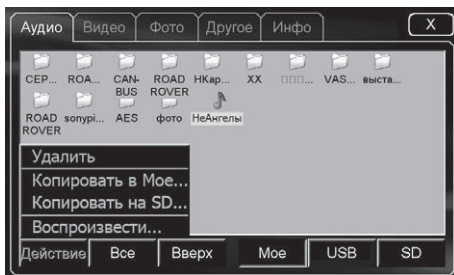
Аудио Видео Фото Другое Инфо X

CEP... ROA... CAN-BUS ROAD ROVER HKap... XX □□□... VAS... выста...

ROAD ROVER sonypi... AES фото НеАнгелы

Удалить
Копировать в Мое...
Копировать на SD...
Воспроизвести...

Действие Все Вверх Мое USB SD